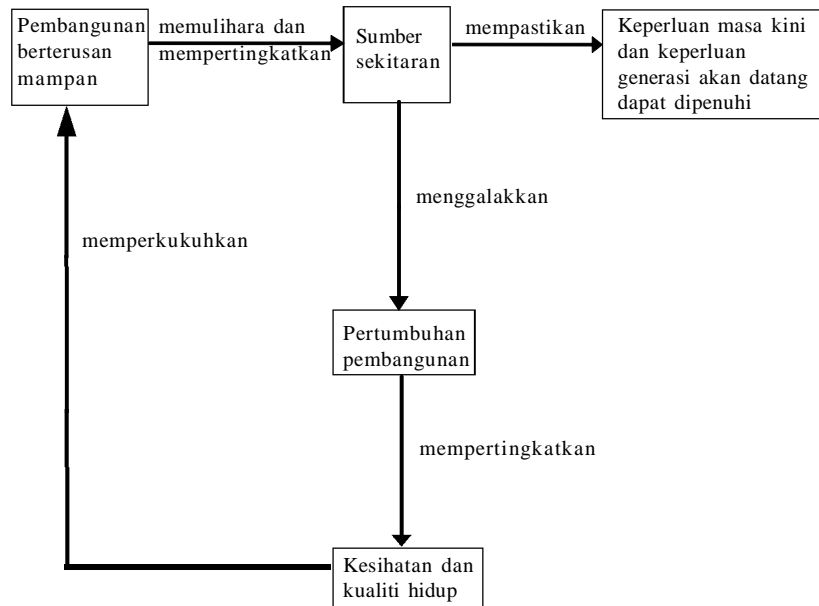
Pembangunan berterusan mampan

memulihara dan mempertingkatkan

Sumber sekitaran

mempastikan

Keperluan masa kini dan keperluan generasi akan datang dapat dipenuhi

menggalakkan

memperkukuhkan

Pertumbuhan pembangunan

mempertingkatkan

Kesihatan dan kualiti hidup